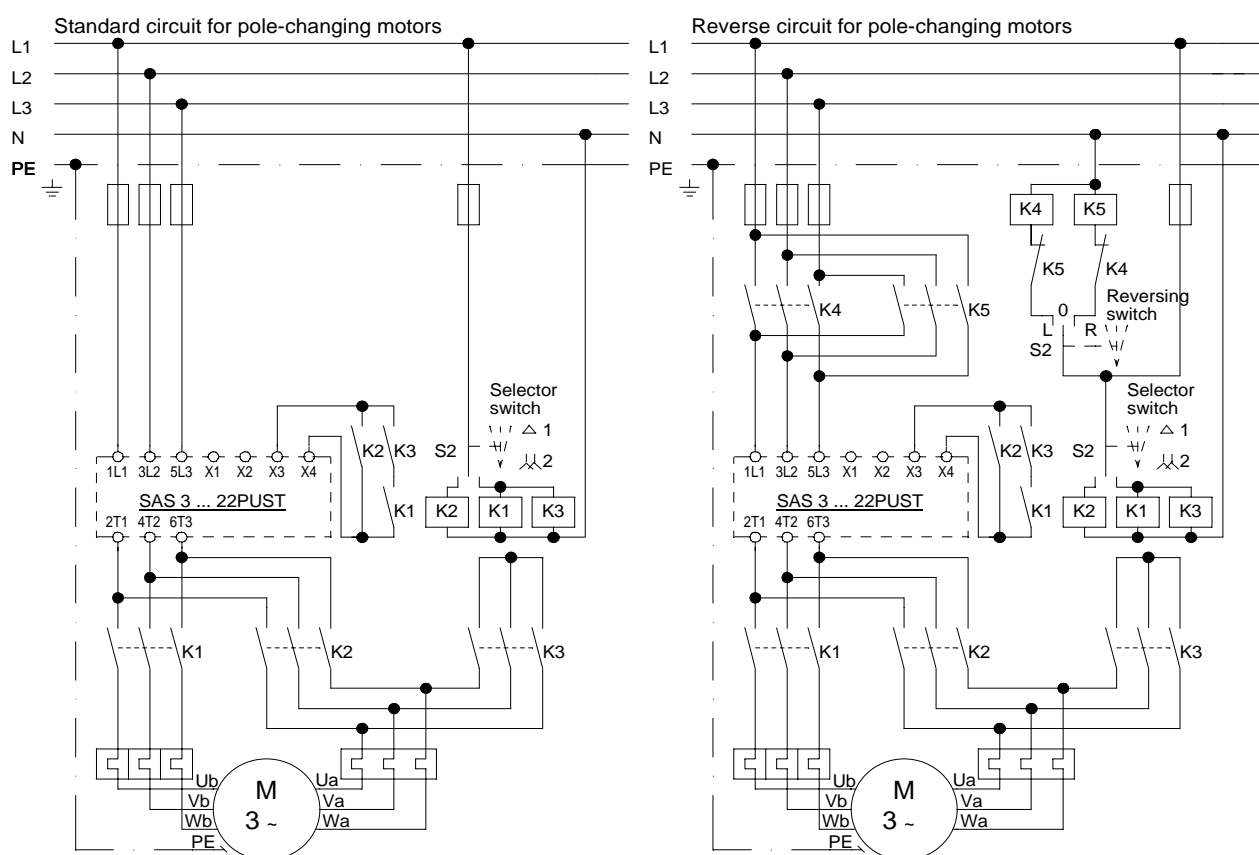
Standard circuit for pole-changing motors

L1
L2
L3
N
PE

1L1 3L2 5L3 X1 X2 X3 X4

SAS 3 ... 22PUST

2T1 4T2 6T3

K2 K3

K1

Selector switch

S2

△ 1

⅄⅄ 2

K2 K1 K3

K1

K2

K3

Ub
Vb
Wb
PE

M
3 ~

Ua
Va
Wa

Reverse circuit for pole-changing motors

L1
L2
L3
N
PE

K4 K5

K5 K4

K4

K5

0

Reversing switch

L R

S2

Selector switch

1L1 3L2 5L3 X1 X2 X3 X4

SAS 3 ... 22PUST

2T1 4T2 6T3

K2 K3

K1

S2

△ 1

⅄⅄ 2

K2 K1 K3

K1

K2

K3

Ub
Vb
Wb
PE

M
3 ~

Ua
Va
Wa